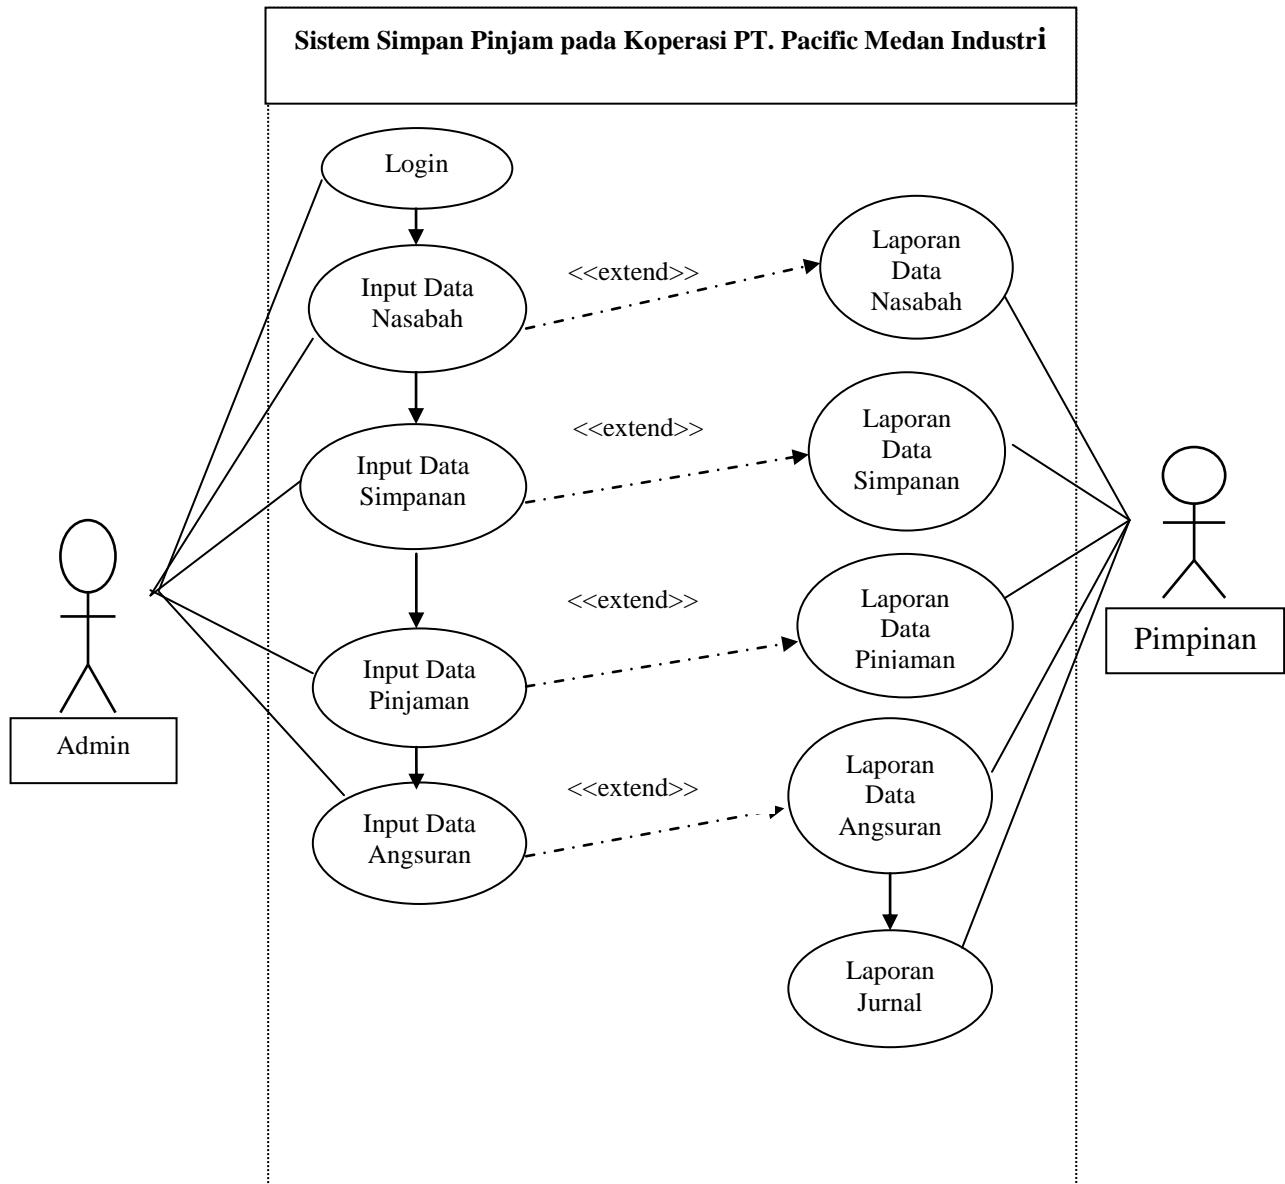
Sistem Simpan Pinjam pada Koperasi PT. Pacific Medan Industri

Login

Input Data Nasabah

<<extend>>

Laporan Data Nasabah

Input Data Simpanan

<<extend>>

Laporan Data Simpanan

Input Data Pinjaman

<<extend>>

Laporan Data Pinjaman

Input Data Angsuran

<<extend>>

Laporan Data Angsuran

Laporan Jurnal

Admin

Pimpinan